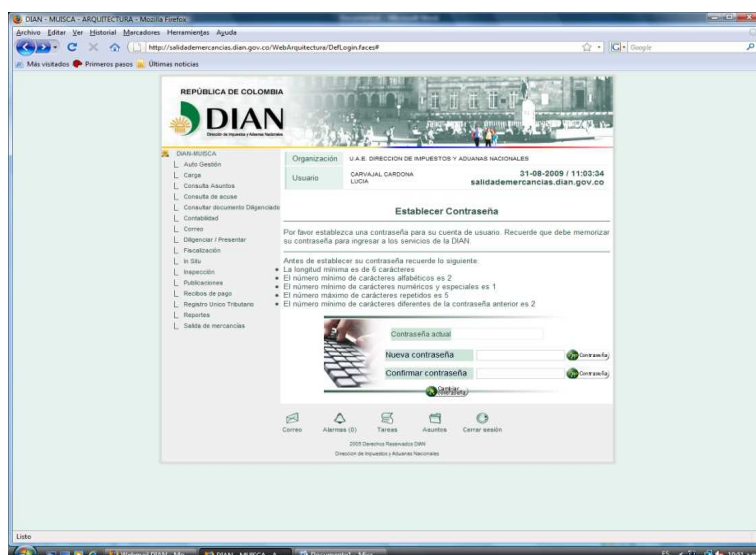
DIAN - MUISCA - ARQUITECTURA - Mozilla Firefox

Archivo Editar Ver Historial Marcadores Herramientas Ayuda

http://salidademercancias.dian.gov.co/WebArquitectura/DefLogin.faces#

Google

Más visitados Primeros pasos Últimas noticias

REPÚBLICA DE COLOMBIA

DIAN

Dirección de Impuestos y Aduanas Nacionales

DIAN-MUISCA
Auto Gestión
Carga
Consulta Asuntos
Consulta de acuse
Consultar documento Diligenciado
Contabilidad
Correo
Diligenciar / Presentar
Fiscalización
In Situ
Inspección
Publicaciones
Recibos de pago
Registro Único Tributario
Reportes
Salida de mercancías

| Organización | U.A.E. DIRECCION DE IMPUESTOS Y ADUANAS NACIONALES |
|---|---|
| Usuario | CARVAJAL CARDONA LUCIA 31-08-2009 / 11:03:34 salidademercancias.dian.gov.co |

Establecer Contraseña

Por favor establezca una contraseña para su cuenta de usuario. Recuerde que debe memorizar su contraseña para ingresar a los servicios de la DIAN.

Antes de establecer su contraseña recuerde lo siguiente:
• La longitud mínima es de 6 carácteres
• El número mínimo de carácteres alfabéticos es 2
• El número mínimo de carácteres numéricos y especiales es 1
• El número máximo de carácteres repetidos es 5
• El número mínimo de carácteres diferentes de la contraseña anterior es 2

Contraseña actual
Nueva contraseña Contraseña
Confirmar contraseña Contraseña
Cambiar contraseña

Correo Alarmas (0) Tareas Asuntos Cerrar sesión

2005 Derechos Reservados DIAN
Dirección de Impuestos y Aduanas Nacionales

Listo

Material DIAN - Mo... DIAN - MUISCA - A... Documento1 - Micr...